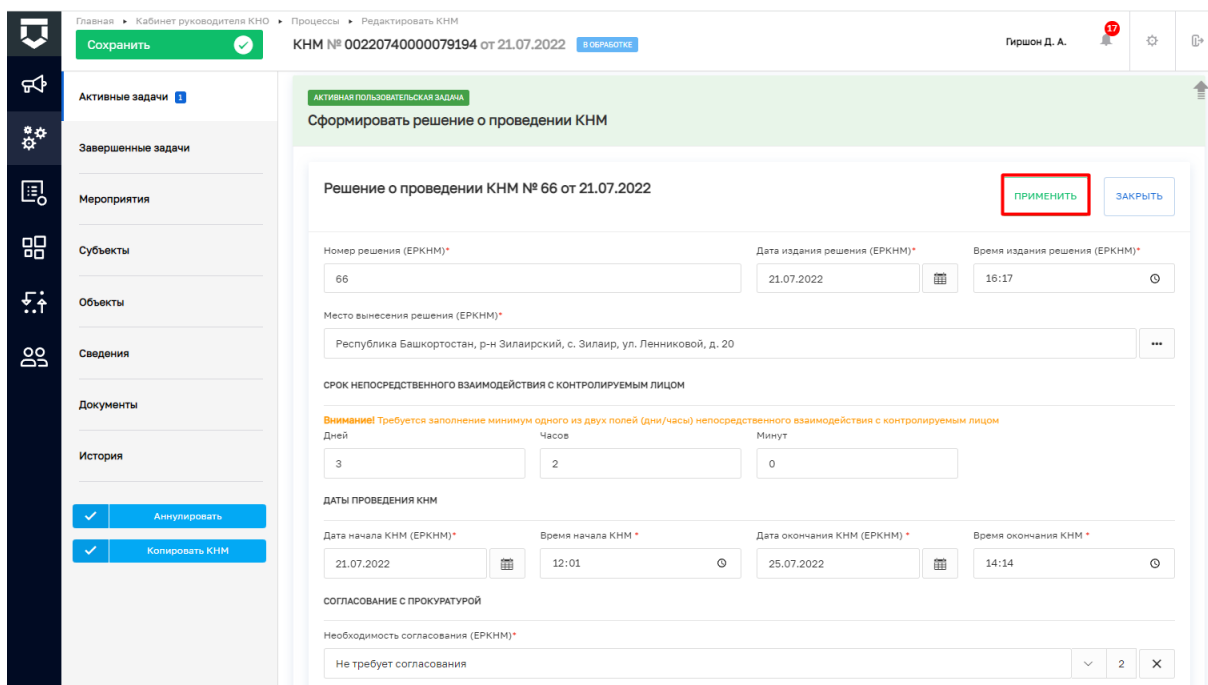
Главная ▸ Кабинет руководителя КНО ▸ Процессы ▸ Редактировать КНМ

Сохранить

КНМ № 00220740000079194 от 21.07.2022 В ОБРАБОТКЕ

Гиршон Д. А.

17

Активные задачи 1

Завершенные задачи

Мероприятия

Субъекты

Объекты

Сведения

Документы

История

Аннулировать

Копировать КНМ

АКТИВНАЯ ПОЛЬЗОВАТЕЛЬСКАЯ ЗАДАЧА

Сформировать решение о проведении КНМ

Решение о проведении КНМ № 66 от 21.07.2022

ПРИМЕНИТЬ

ЗАКРЫТЬ

Номер решения (ЕРКНМ)*

66

Дата издания решения (ЕРКНМ)*

21.07.2022

Время издания решения (ЕРКНМ)*

16:17

Место вынесения решения (ЕРКНМ)*

Республика Башкортостан, р-н Зилаирский, с. Зилаир, ул. Ленниковой, д. 20

СРОК НЕПОСРЕДСТВЕННОГО ВЗАИМОДЕЙСТВИЯ С КОНТРОЛИРУЕМЫМ ЛИЦОМ

Внимание! Требуется заполнение минимум одного из двух полей (дни/часы) непосредственного взаимодействия с контролируемым лицом

Дней

3

Часов

2

Минут

0

ДАТЫ ПРОВЕДЕНИЯ КНМ

Дата начала КНМ (ЕРКНМ)*

21.07.2022

Время начала КНМ *

12:01

Дата окончания КНМ (ЕРКНМ) *

25.07.2022

Время окончания КНМ *

14:14

СОГЛАСОВАНИЕ С ПРОКУРАТУРОЙ

Необходимость согласования (ЕРКНМ)*

Не требует согласования

2